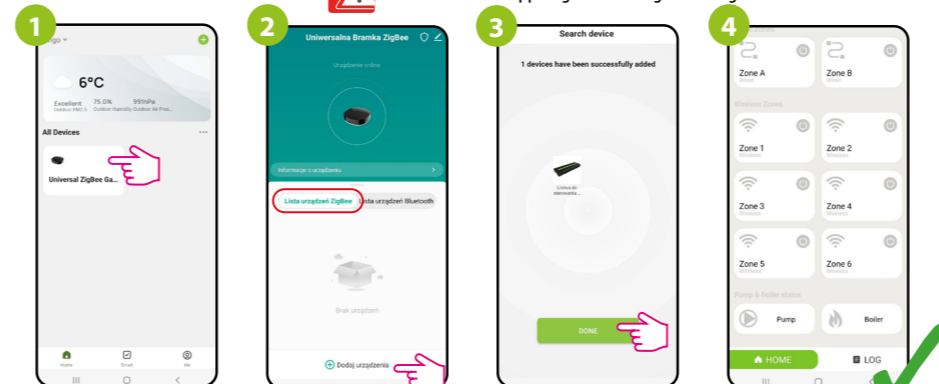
1

6°C

Excellent 75.0% 995hPa

All Devices

Universal ZigBee Ga...

Home Smart Me

2

Uniwersalna Bramka ZigBee

Urządzenie online

Informacje o urządzeniu

Lista urządzeń ZigBee

Lista urządzeń Bluetooth

Brak urządzeń

Dodaj urządzenia

3

Search device

1 devices have been successfully added

DONE

4

Zone A

Zone B

Wireless Zones

Zone 1

Zone 2

Zone 3

Zone 4

Zone 5

Zone 6

Pump & Boiler status

Pump

Boiler

HOME

LOG